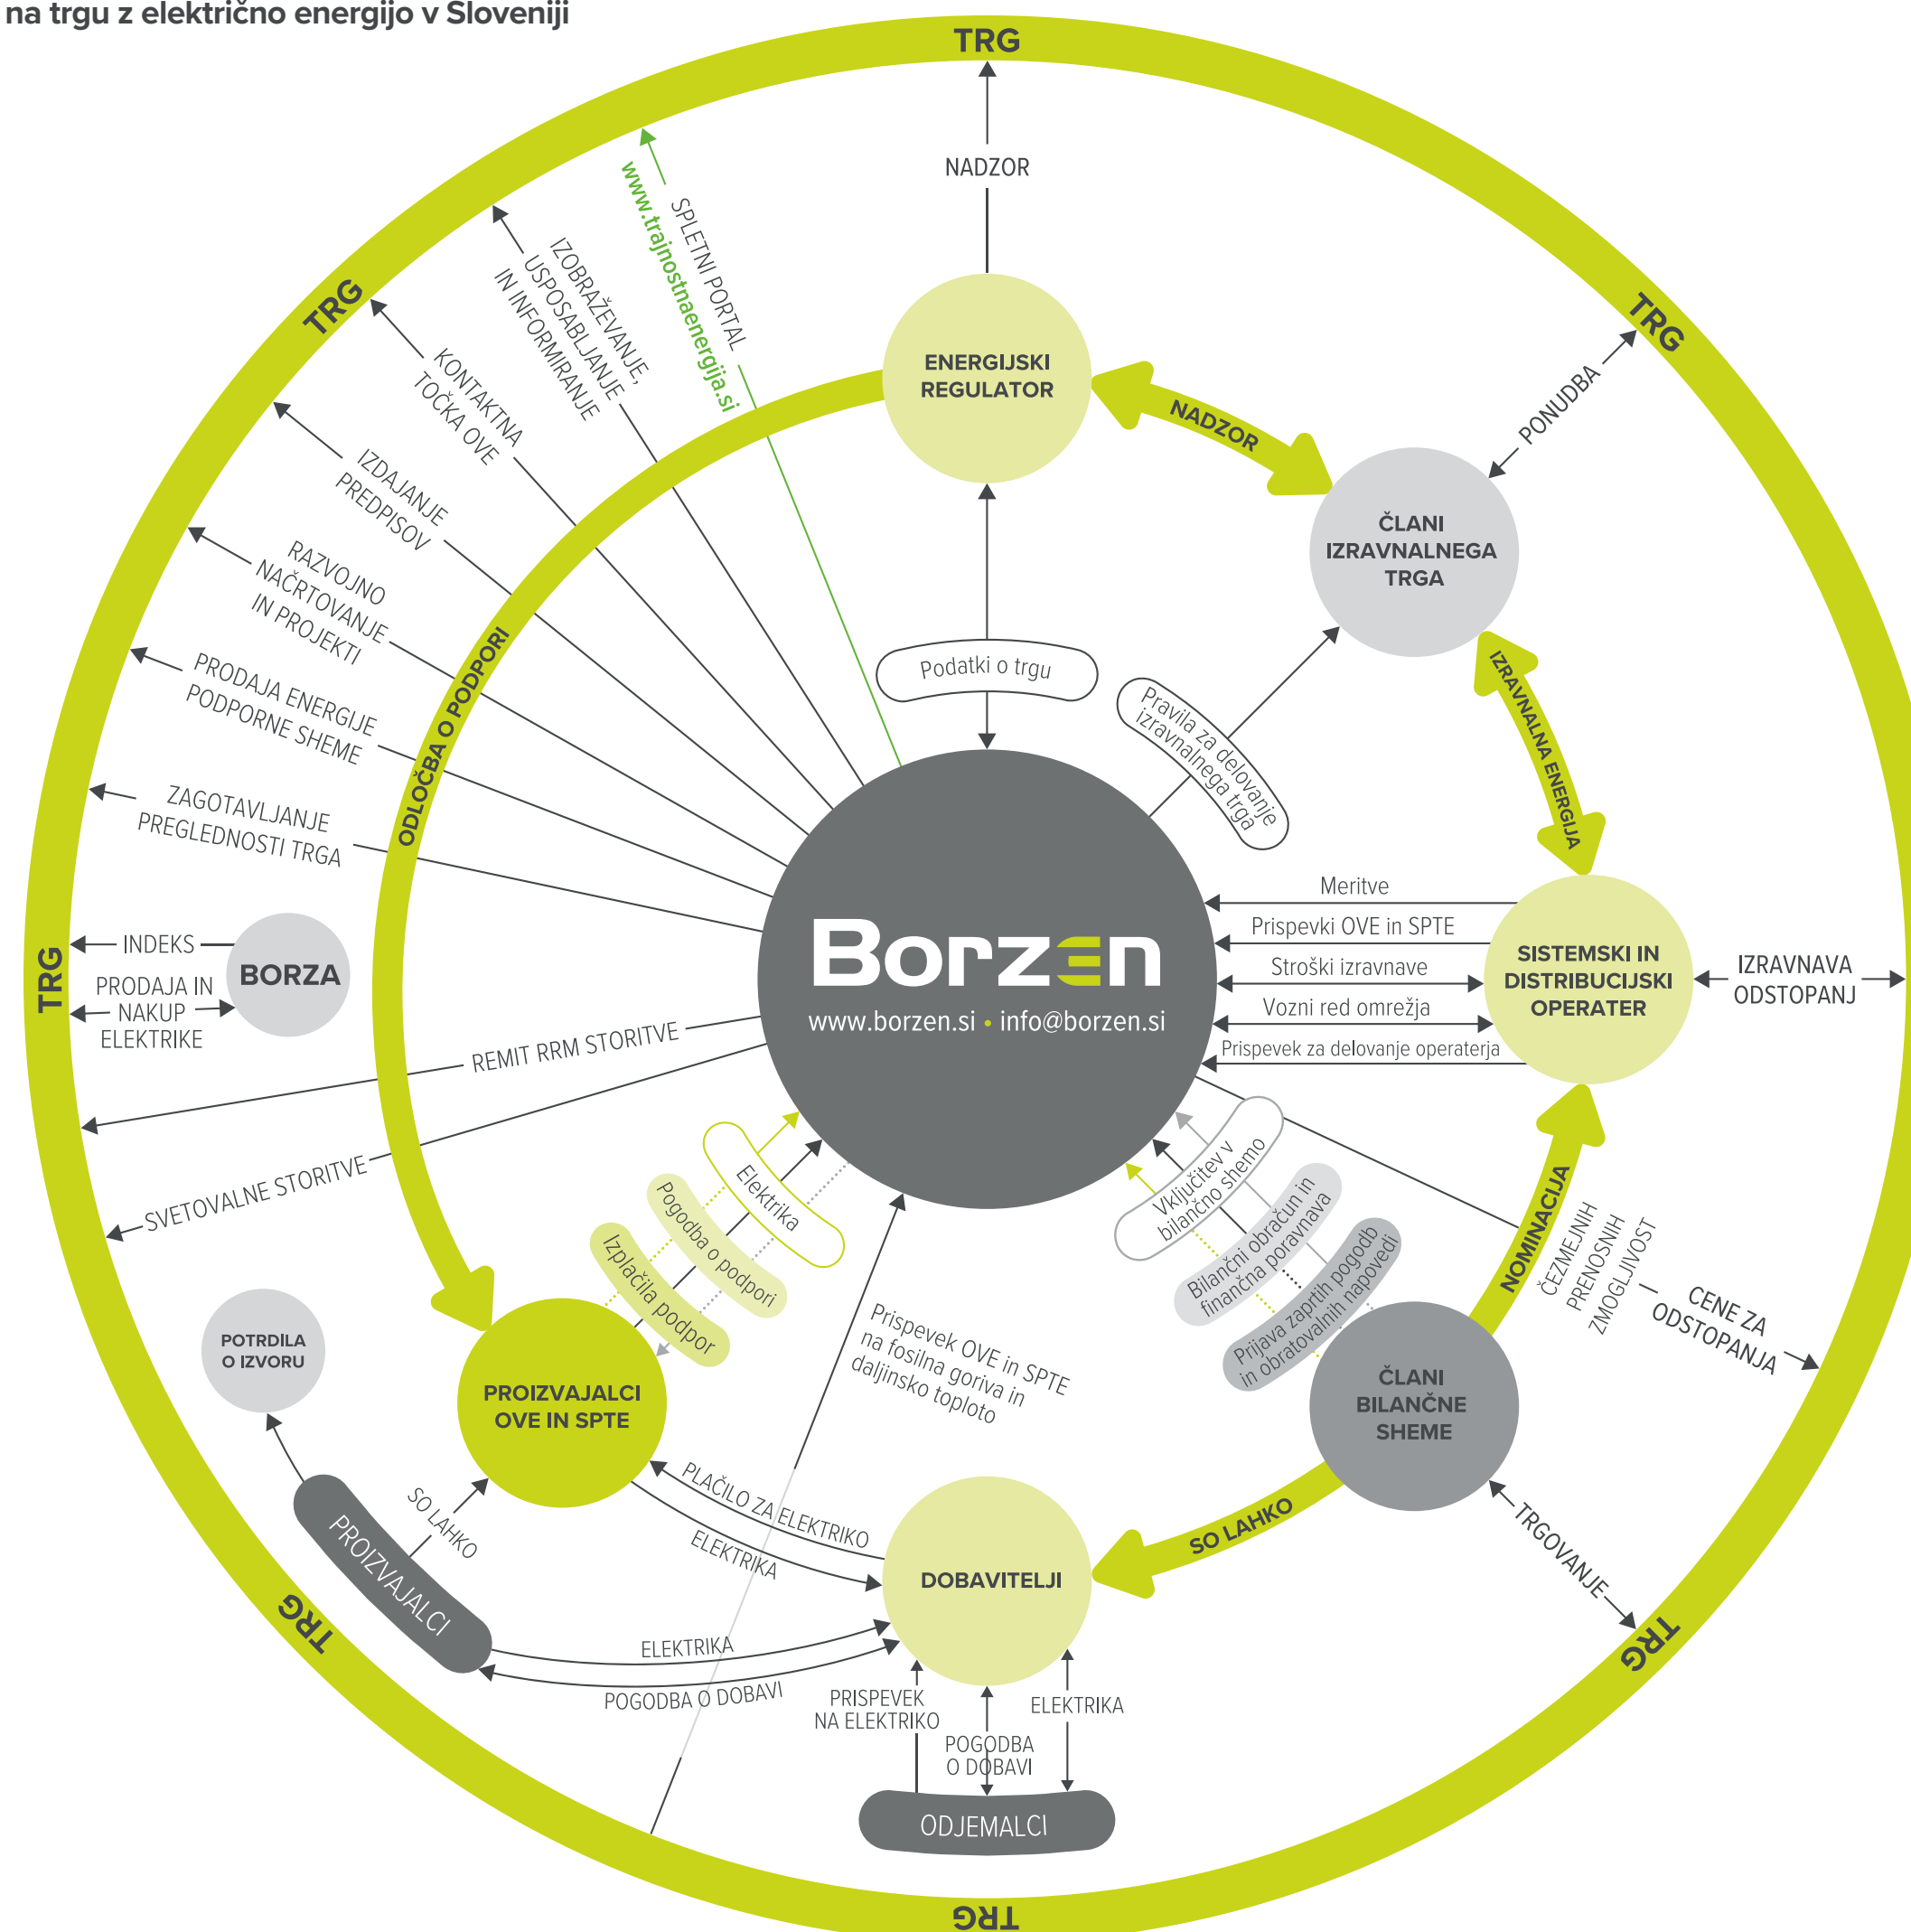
na trgu z električno energijo v Sloveniji

TRG
NADZOR
SPLETNI PORTAL
www.trajnostnaenergija.si
IZOBRAŽEVANJE, USPOSABLJANJE IN INFORMIRANJE
KONTAKTNA TOČKA OVE
IZDAJANJE PREDPISOV
RAZVOJNO NAČRTOVANJE IN PROJEKTI
PRODAJA ENERGIJE PODPORNE SHEME
ZAGOTAVLJANJE PREGLEDNOSTI TRGA
INDEKS
BORZA
PRODAJA IN NAKUP ELEKTRIKE
REMIT RRM STORITVE
SVETOVALNE STORITVE
TRG
TRG
ENERGIJSKI REGULATOR
NADZOR
TRG
PONUDBA
ČLANI IZRAVNALNEGA TRGA
Podatki o trgu
Pravila za delovanje izravnalnega trga
IZRAVNALNA ENERGIJA
ODLOČBA O PODPORI
Borzen
www.borzen.si • info@borzen.si
Meritve
Prispevki OVE in SPTE
Stroški izravnave
Vozni red omrežja
Prispevek za delovanje operaterja
SISTEMSKI IN DISTRIBUCIJSKI OPERATER
IZRAVNAVA ODSTOPANJ
Elektrika
Pogodba o podpori
Izplačila podpor
Vključitev v bilančno shemo
Bilančni obračun in finančna poravnava
Prijava zaprtih pogodb in obratovalnih napovedi
NOMINACIJA
ČEZMEJNIH PRENOSNIH ZMOGLJIVOST
CENE ZA ODSTOPANJA
Prispevek OVE in SPTE na fosilna goriva in daljinsko toploto
POTRDILA O IZVORU
PROIZVAJALCI OVE IN SPTE
ČLANI BILANČNE SHEME
PLAČILO ZA ELEKTRIKO
ELEKTRIKA
SO LAHKO
SO LAHKO
TRGOVANJE
PROIZVAJALCI
DOBAVITELJI
ELEKTRIKA
POGODBA O DOBAVI
PRISPEVEK NA ELEKTRIKO
POGODBA O DOBAVI
ELEKTRIKA
ODJEMALCI
TRG
TRG
TRG